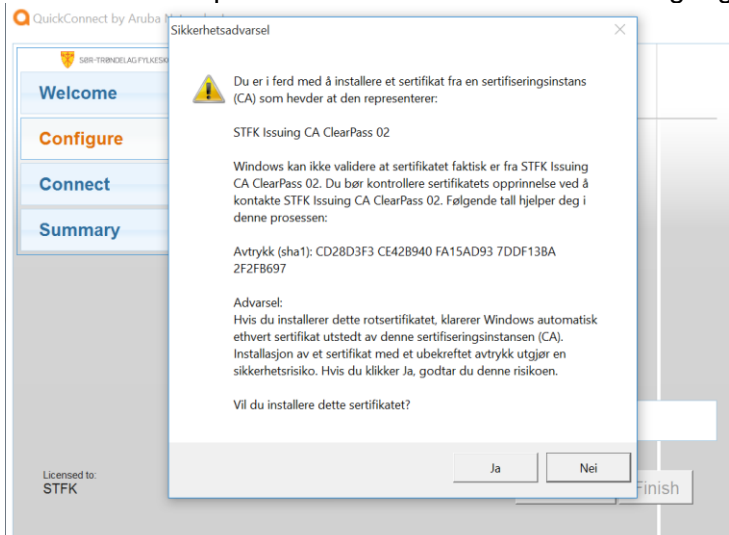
QuickConnect by Aruba N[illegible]

SØR-TRØNDELAG FYLKESK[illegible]

Welcome

Configure

Connect

Summary

Licensed to:
STFK

Finish

Sikkerhetsadvarsel

Du er i ferd med å installere et sertifikat fra en sertifiseringsinstans (CA) som hevder at den representerer:

STFK Issuing CA ClearPass 02

Windows kan ikke validere at sertifikatet faktisk er fra STFK Issuing CA ClearPass 02. Du bør kontrollere sertifikatets opprinnelse ved å kontakte STFK Issuing CA ClearPass 02. Følgende tall hjelper deg i denne prosessen:

Avtrykk (sha1): CD28D3F3 CE42B940 FA15AD93 7DDF13BA 2F2FB697

Advarsel:
Hvis du installerer dette rotsertifikatet, klarerer Windows automatisk ethvert sertifikat utstedt av denne sertifiseringsinstansen (CA). Installasjon av et sertifikat med et ubekreftet avtrykk utgjør en sikkerhetsrisiko. Hvis du klikker Ja, godtar du denne risikoen.

Vil du installere dette sertifikatet?

Ja

Nei